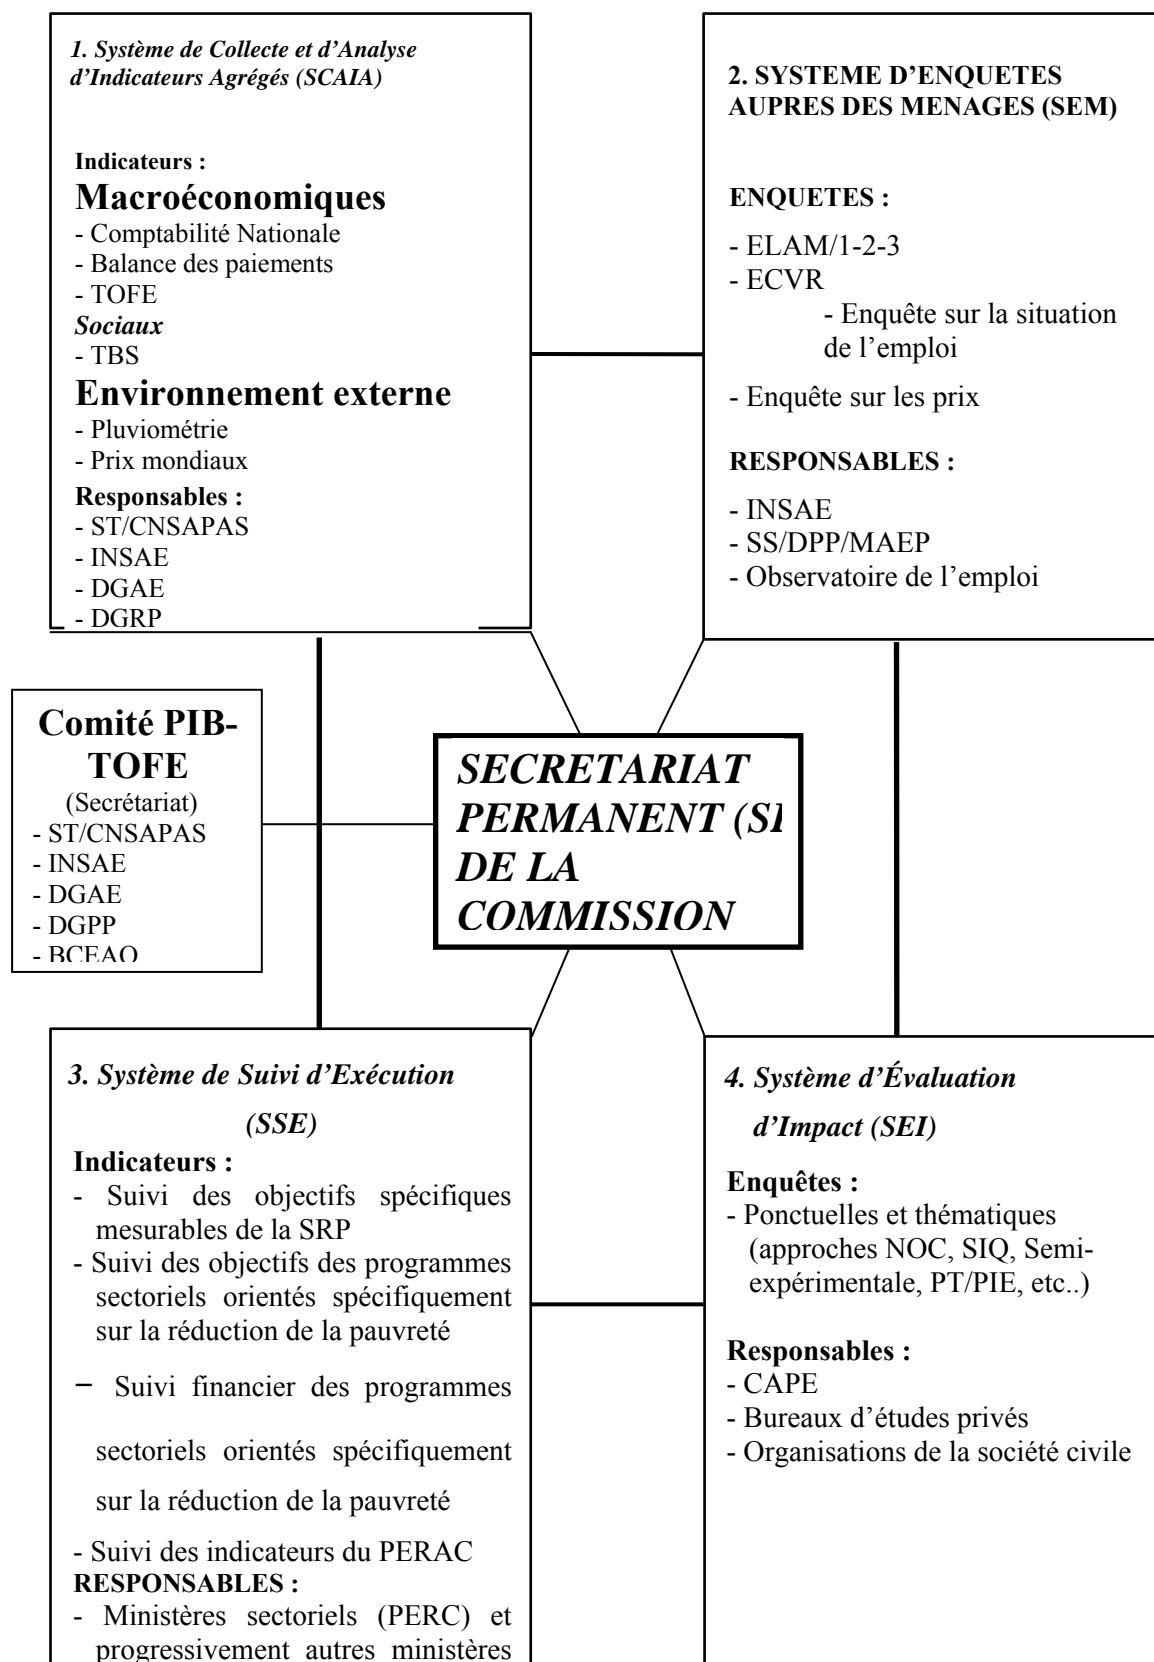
1. Système de Collecte et d'Analyse d'Indicateurs Agrégés (SCAIA)

Indicateurs :
Macroéconomiques
- Comptabilité Nationale
- Balance des paiements
- TOFE
Sociaux
- TBS
Environnement externe
- Pluviométrie
- Prix mondiaux
Responsables :
- ST/CNSAPAS
- INSAE
- DGAE
- DGRP

2. SYSTEME D'ENQUETES AUPRES DES MENAGES (SEM)

ENQUETES :
- ELAM/1-2-3
- ECVR
- Enquête sur la situation de l'emploi
- Enquête sur les prix

RESPONSABLES :
- INSAE
- SS/DPP/MAEP
- Observatoire de l'emploi

Comité PIB-TOFE
(Secrétariat)
- ST/CNSAPAS
- INSAE
- DGAE
- DGPP
- BCEAO

SECRETARIAT PERMANENT (S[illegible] DE LA COMMISSION

3. Système de Suivi d'Exécution (SSE)
Indicateurs :
- Suivi des objectifs spécifiques mesurables de la SRP
- Suivi des objectifs des programmes sectoriels orientés spécifiquement sur la réduction de la pauvreté
– Suivi financier des programmes sectoriels orientés spécifiquement sur la réduction de la pauvreté
- Suivi des indicateurs du PERAC
RESPONSABLES :
- Ministères sectoriels (PERC) et progressivement autres ministères

4. Système d'Évaluation d'Impact (SEI)

Enquêtes :
- Ponctuelles et thématiques (approches NOC, SIQ, Semi-expérimentale, PT/PIE, etc..)

Responsables :
- CAPE
- Bureaux d'études privés
- Organisations de la société civile